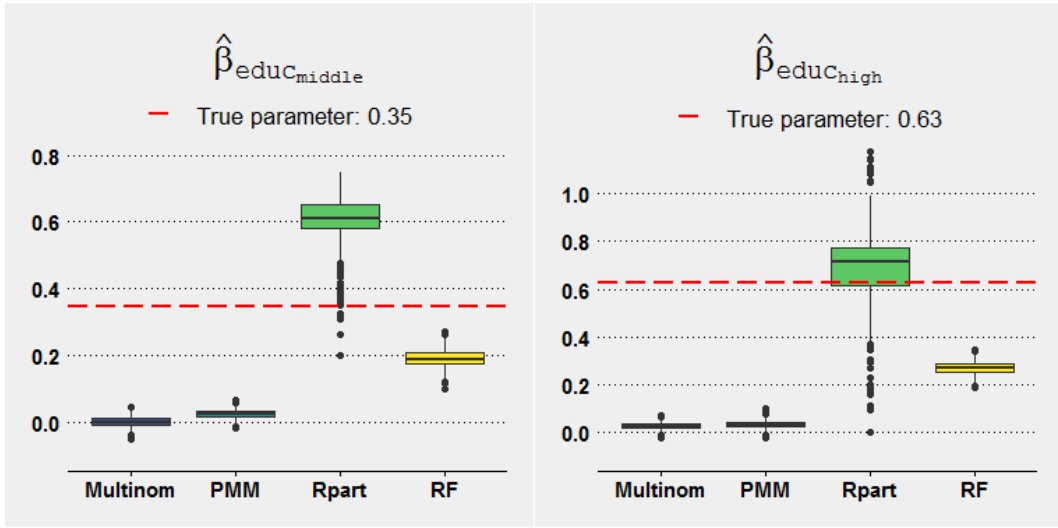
$\hat{\beta}_{\text{educ}_{\text{middle}}}$

True parameter: 0.35

0.8
0.6
0.4
0.2
0.0

Multinom PMM Rpart RF

$\hat{\beta}_{\text{educ}_{\text{high}}}$

True parameter: 0.63

1.0
0.8
0.6
0.4
0.2
0.0

Multinom PMM Rpart RF